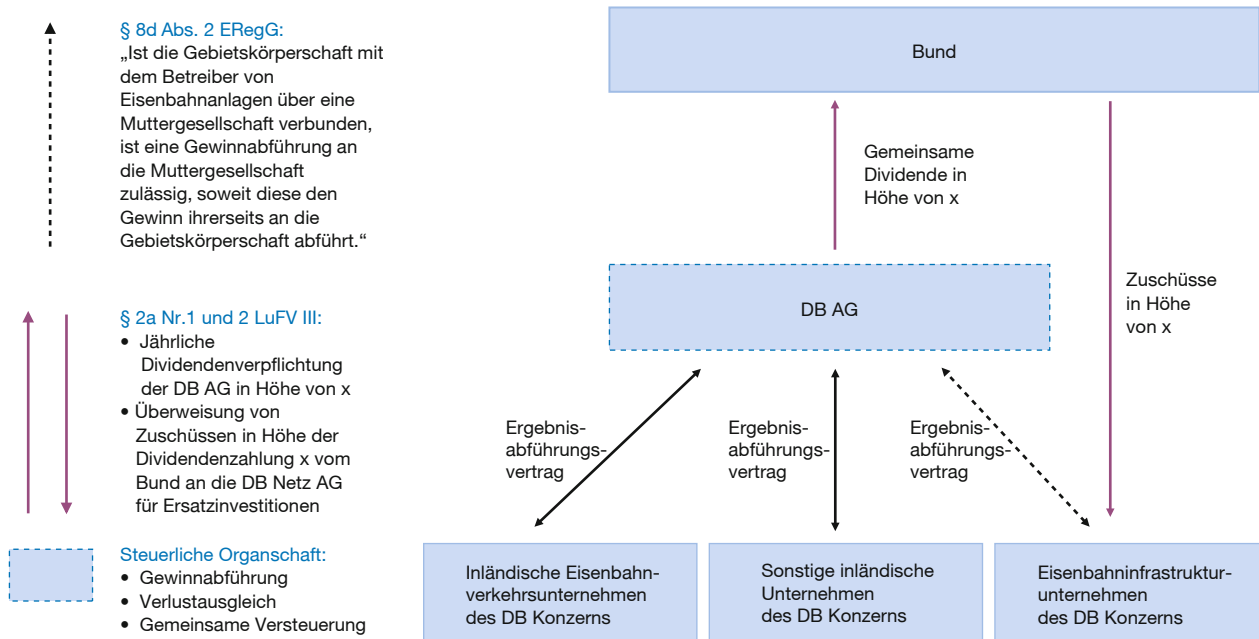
§ 8d Abs. 2 ERegG:
„Ist die Gebietskörperschaft mit dem Betreiber von Eisenbahnanlagen über eine Muttergesellschaft verbunden, ist eine Gewinnabführung an die Muttergesellschaft zulässig, soweit diese den Gewinn ihrerseits an die Gebietskörperschaft abführt."

§ 2a Nr.1 und 2 LuFV III:
• Jährliche Dividendenverpflichtung der DB AG in Höhe von x
• Überweisung von Zuschüssen in Höhe der Dividendenzahlung x vom Bund an die DB Netz AG für Ersatzinvestitionen

Steuerliche Organschaft:
• Gewinnabführung
• Verlustausgleich
• Gemeinsame Versteuerung

Bund

Gemeinsame Dividende in Höhe von x

Zuschüsse in Höhe von x

DB AG

Ergebnisabführungsvertrag

Ergebnisabführungsvertrag

Ergebnisabführungsvertrag

Inländische Eisenbahnverkehrsunternehmen des DB Konzerns

Sonstige inländische Unternehmen des DB Konzerns

Eisenbahninfrastrukturunternehmen des DB Konzerns